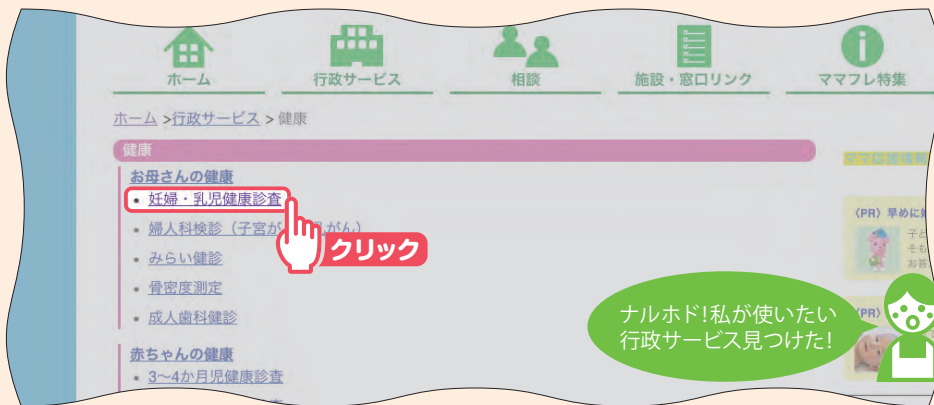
ホーム
行政サービス
相談
施設・窓口リンク
ママフレ特集

ホーム >行政サービス > 健康

健康

お母さんの健康
• 妊婦・乳児健康診査
• 婦人科検診（子宮が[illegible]がん）
• みらい健診
• 骨密度測定
• 成人歯科健診

クリック

赤ちゃんの健康
• 3〜4か月児健康診査

ナルホド!私が使いたい行政サービス見つけた!

〈PR〉早めに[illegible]
子ど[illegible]
そも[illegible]
お答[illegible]
〈PR〉